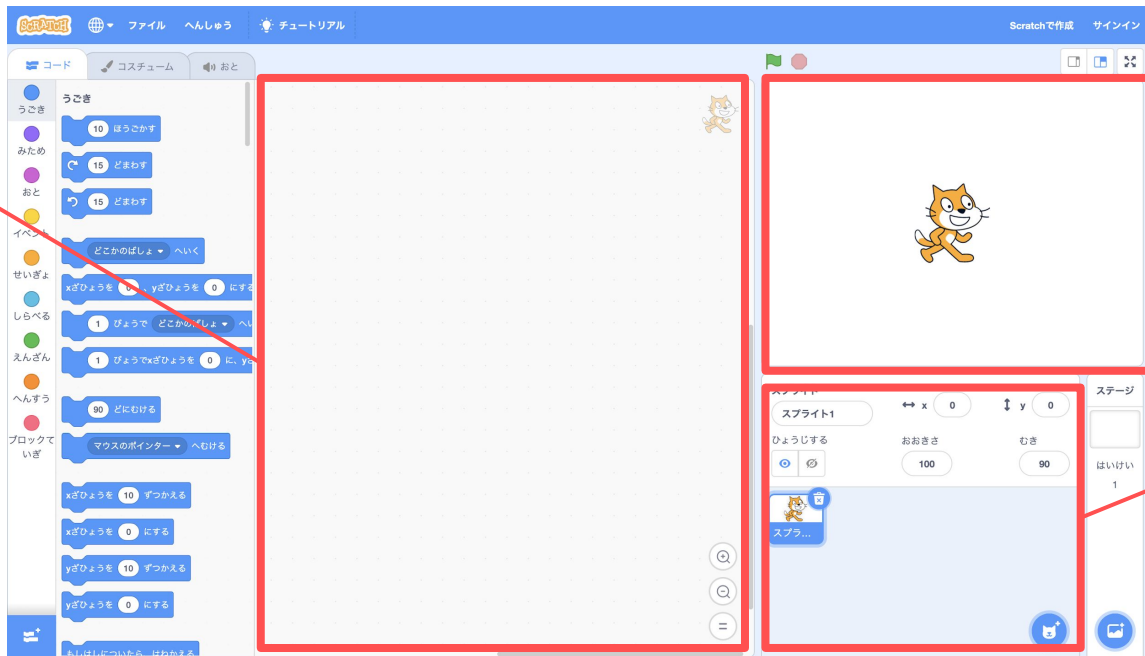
SCRATCH ファイル へんしゅう チュートリアル Scratchで作成 サインイン

コード コスチューム おと

うごき
みため
おと
イベント
せいぎょ
しらべる
えんざん
へんすう
ブロックていぎ

うごき
10 ほうごかす
15 どまわす
15 どまわす
どこかのばしょ へいく
xざひょうを 0 、yざひょうを 0 にする
1 びょうで どこかのばしょ へい
1 びょうでxざひょうを 0 に、y
90 どにむける
マウスのポインター へむける
xざひょうを 10 ずつかえる
xざひょうを 0 にする
yざひょうを 10 ずつかえる
yざひょうを 0 にする
もしはしについたら、はねかえる

スプライト スプライト1 x 0 y 0
ひょうじする おおきさ 100 むき 90
スプラ...

ステージ
はいけい
1